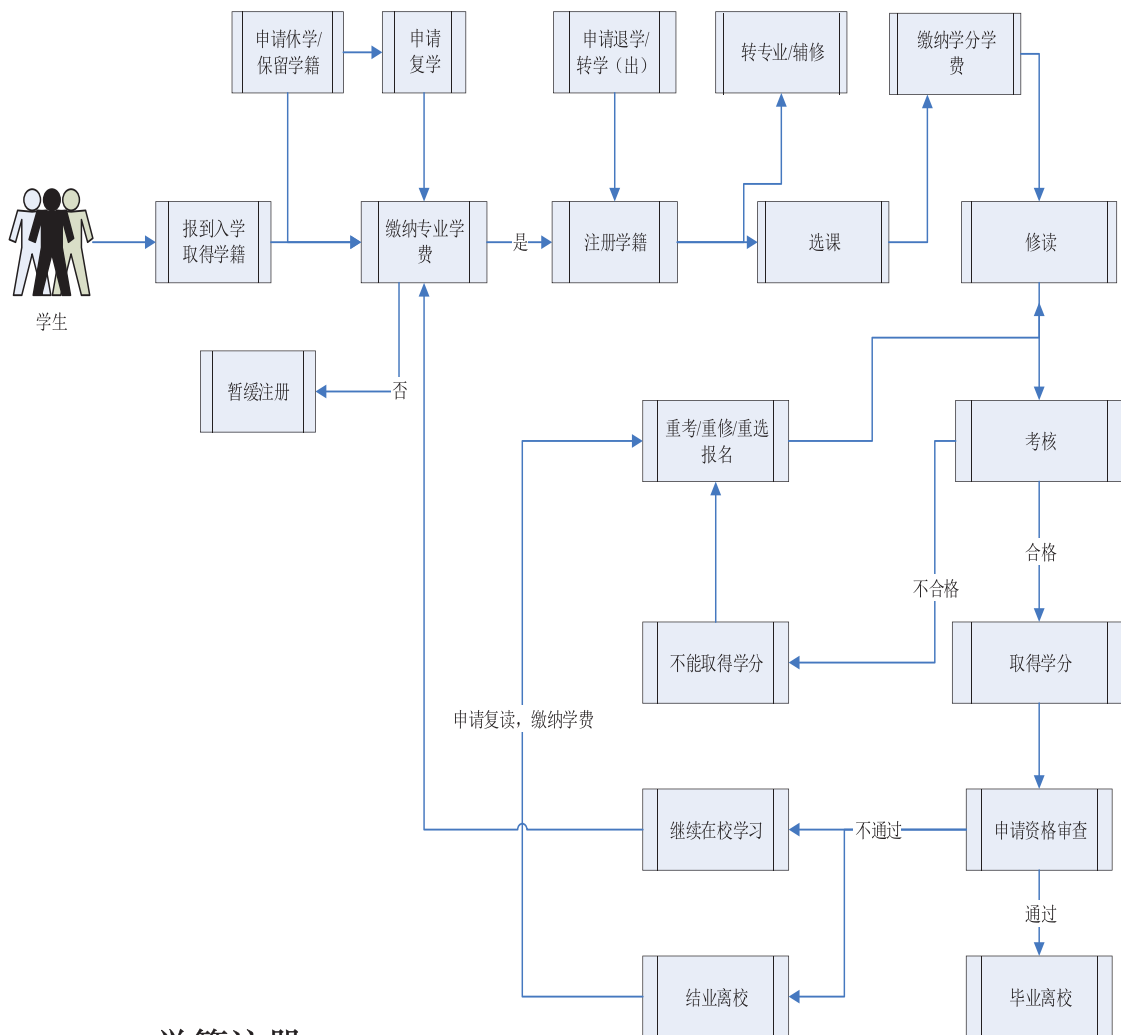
申请休学/保留学籍

申请复学

申请退学/转学（出）

转专业/辅修

缴纳学分学费

学生

报到入学取得学籍

缴纳专业学费

是

注册学籍

选课

修读

暂缓注册

否

重考/重修/重选报名

考核

合格

不合格

不能取得学分

取得学分

申请复读，缴纳学费

继续在校学习

不通过

申请资格审查

通过

结业离校

毕业离校

学籍注册